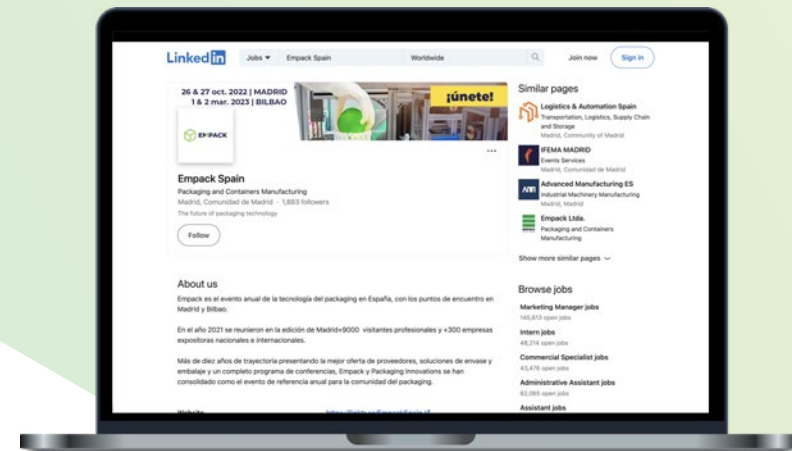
Linkedin Jobs Empack Spain Worldwide Join now Sign in

26 & 27 oct. 2022 | MADRID
1 & 2 mar. 2023 | BILBAO
¡únete!

EMPACK

Empack Spain
Packaging and Containers Manufacturing
Madrid, Comunidad de Madrid · 1,883 followers
The future of packaging technology

Follow

About us
Empack es el evento anual de la tecnología del packaging en España, con los puntos de encuentro en Madrid y Bilbao.

En el año 2021 se reunieron en la edición de Madrid+9000 visitantes profesionales y +300 empresas expositoras nacionales e internacionales.

Más de diez años de trayectoria presentando la mejor oferta de proveedores, soluciones de envase y embalaje y un completo programa de conferencias, Empack y Packaging Innovations se han consolidado como el evento de referencia anual para la comunidad del packaging.

Website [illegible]

Similar pages
Logistics & Automation Spain
Transportation, Logistics, Supply Chain and Storage
Madrid, Community of Madrid
IFEMA MADRID
Events Services
Madrid, Comunidad de Madrid
Advanced Manufacturing ES
Industrial Machinery Manufacturing
Madrid, Madrid
Empack Ltda.
Packaging and Containers Manufacturing
Show more similar pages

Browse jobs
Marketing Manager jobs
145,613 open jobs
Intern jobs
48,214 open jobs
Commercial Specialist jobs
43,476 open jobs
Administrative Assistant jobs
82,065 open jobs
Assistant jobs